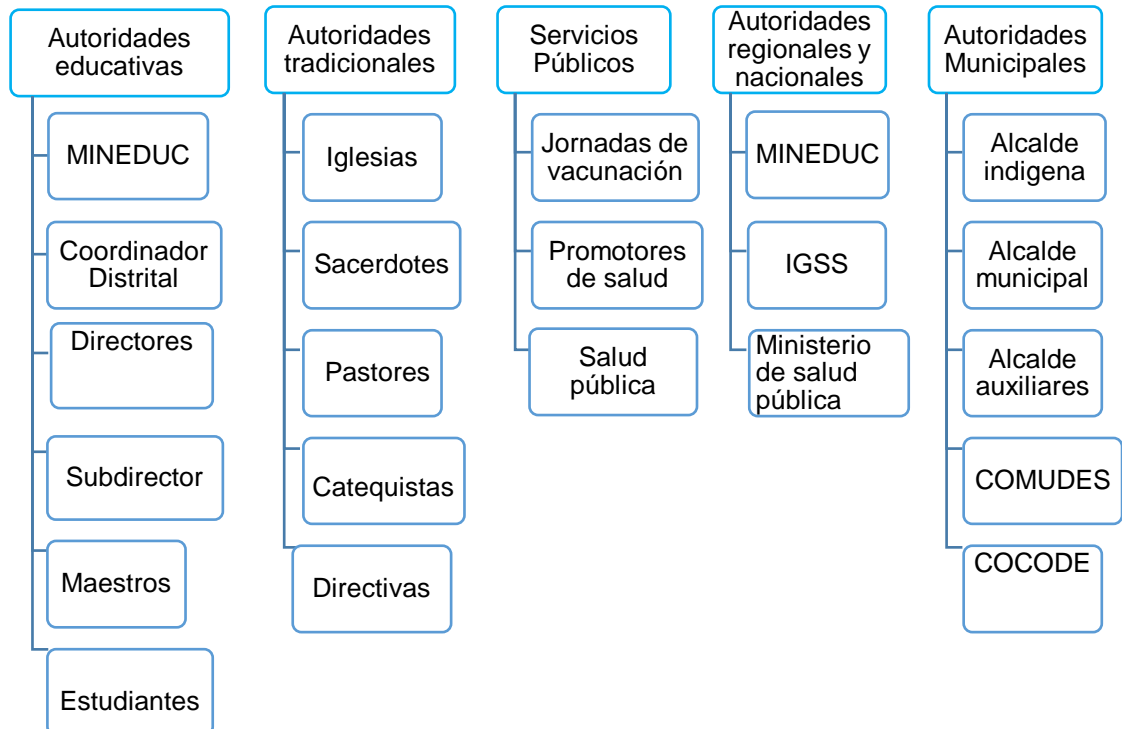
Autoridades educativas

MINEDUC

Coordinador Distrital

Directores

Subdirector

Maestros

Estudiantes

Autoridades tradicionales

Iglesias

Sacerdotes

Pastores

Catequistas

Directivas

Servicios Públicos

Jornadas de vacunación

Promotores de salud

Salud pública

Autoridades regionales y nacionales

MINEDUC

IGSS

Ministerio de salud pública

Autoridades Municipales

Alcalde indigena

Alcalde municipal

Alcalde auxiliares

COMUDES

COCODE